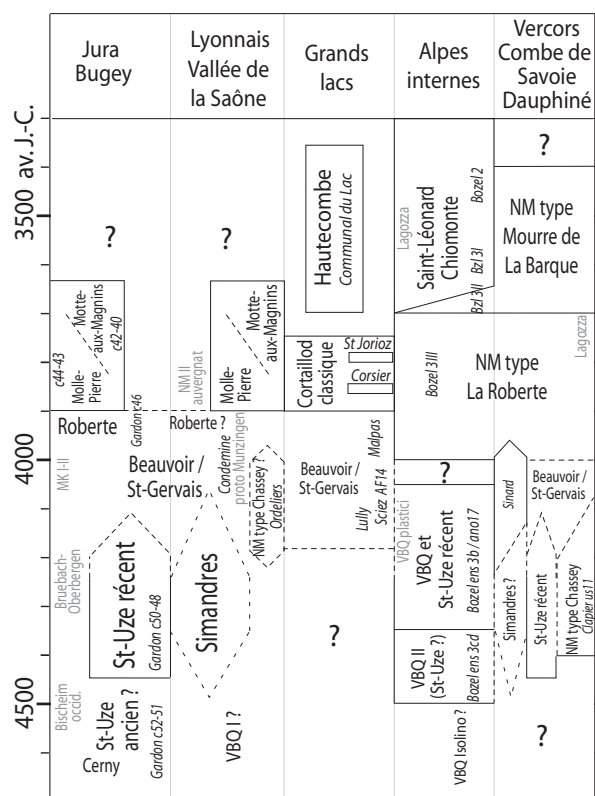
3500 av. J.-C.
4000
4500

| Jura Bugey | Lyonnais Vallée de la Saône | Grands lacs | Alpes internes | Vercors Combe de Savoie Dauphiné |
|---|---|---|---|---|
| ? | ? | Hautecombe Communal du Lac | Lagozza Saint-Léonard Chiomonte Bozel 2 Bzl 3I Bzl 3II | ? NM type Mourre de La Barque |
| c44-43 Molle-Pierre Motte-aux-Magnins c42-40 | NM II auvergnat Molle-Pierre Motte-aux-Magnins | Cortaillod classique St Jorioz Corsier | Bozel 3III | Lagozza NM type La Roberte |
| Roberte Gardon 46 | Roberte ? Condemine proto Munzingen | Malpas | | |
| MK I-II Beauvoir / St-Gervais | NM type Chassey ? Ordeliers | Beauvoir / St-Gervais Lully Sciez AF14 | ? | Sinard Beauvoir / St-Gervais |
| Bruebach-Oberbergen St-Uze récent Gardon c50-48 | Simandres | ? | VBQ plastici VBQ et St-Uze récent Bozel ens 3b / ano17 | Simandres ? St-Uze récent NM type Chassey Clapier us11 |
| Bischeim occid. St-Uze ancien ? Cerny Gardon c52-51 | VBQ I ? | | VBQ II (St-Uze ?) Bozel ens 3cd VBQ Isolino ? | ? |